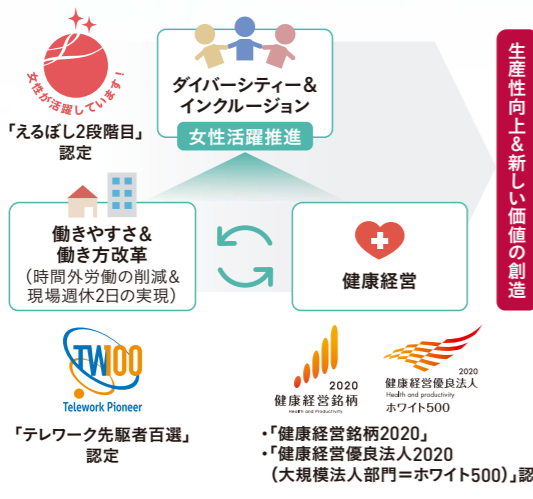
女性が活躍しています！

「えるぼし2段階目」認定

ダイバーシティー＆インクルージョン

女性活躍推進

生産性向上＆新しい価値の創造

働きやすさ＆働き方改革
（時間外労働の削減＆現場週休2日の実現）

健康経営

TW100
Telework Pioneer

「テレワーク先駆者百選」認定

2020
健康経営銘柄
Health and productivity

2020
健康経営優良法人
Health and productivity
ホワイト500

・「健康経営銘柄2020」
・「健康経営優良法人2020（大規模法人部門＝ホワイト500）」認